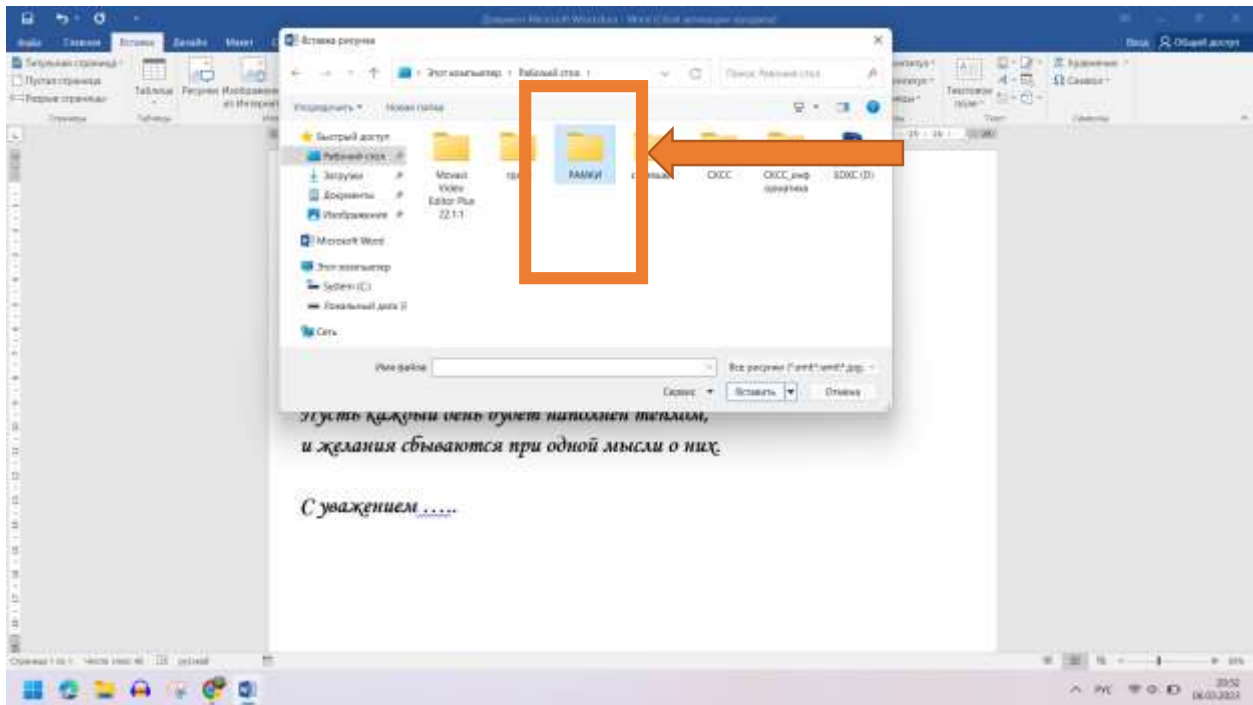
Документ Microsoft Word.docx - Word (Сбой активации продукта)

Файл Главная Вставка Дизайн Макет

Вход Общий доступ

Титульная страница
Пустая страница
Разрыв страницы
Страницы

Таблица
Таблицы

Рисунки Изображения из Интернета

Вставка рисунка

Этот компьютер › Рабочий стол ›

Поиск: Рабочий стол

Упорядочить ▾ Новая папка

Быстрый доступ
Рабочий стол
Загрузки
Документы
Изображения
Microsoft Word
Этот компьютер
System (C:)
Локальный диск (I
Сеть

Movavi Video Editor Plus 22.1.1

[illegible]

РАМКИ

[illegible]

СКСС

СКСС_информатика

SDXC (D:)

Имя файла:

Все рисунки (*.emf;*.wmf;*.jpg;

Сервис ▾

Вставить ▾

Отмена

Текстовое поле

Уравнение
Символ

Пусть каждый день будет наполнен теплом,
и желания сбываются при одной мысли о них.

С уважением …..

Страница 1 из 1 Число слов: 46 русский

РУС

20:50
06.03.2023